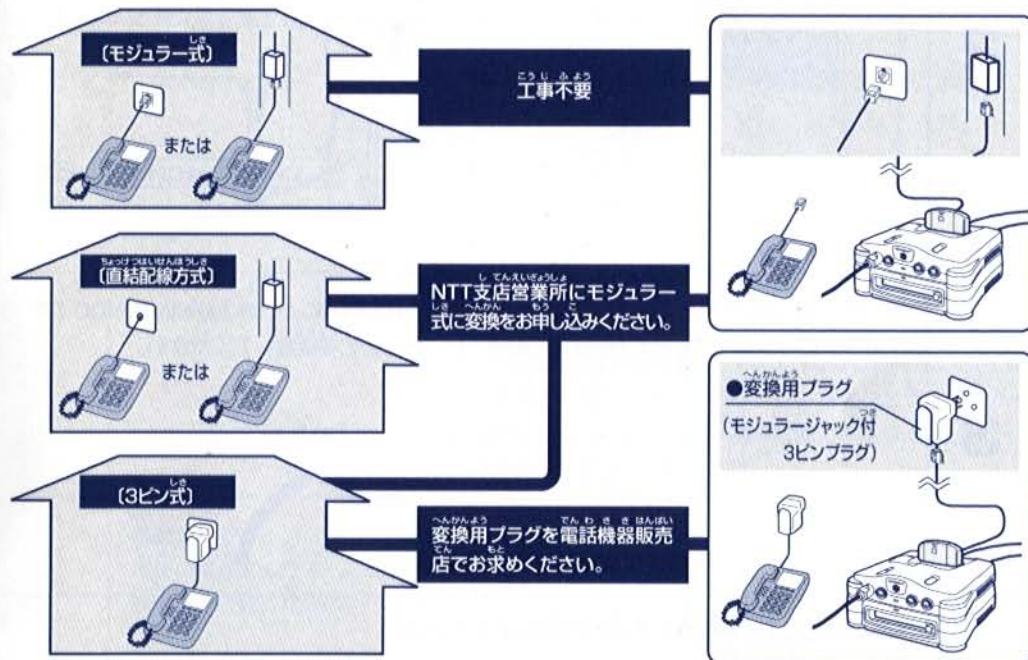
〔モジュラー式〕

または

工事不要

〔直結配線方式〕

または

NTT支店営業所にモジュラー式に変換をお申し込みください。

〔3ピン式〕

変換用プラグを電話機器販売店でお求めください。

●変換用プラグ
(モジュラージャック付 3ピンプラグ)